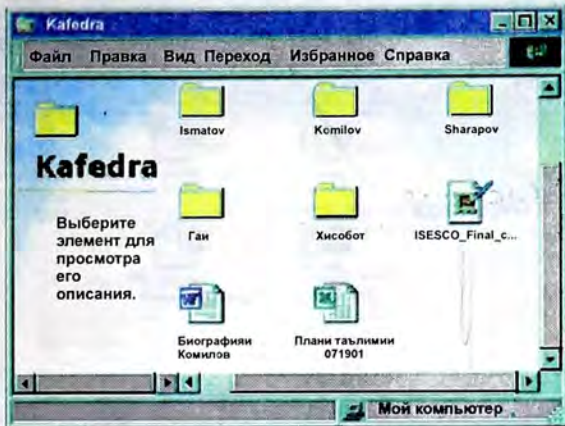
Kafedra

Файл Правка Вид Переход Избранное Справка

Kafedra

Выберите элемент для просмотра его описания.

Ismatov

Komilov

Sharapov

Гаи

Хисобот

ISESCO_Final_c...

Биографияи Комилов

Плани таълимии 071901

Мой компьютер